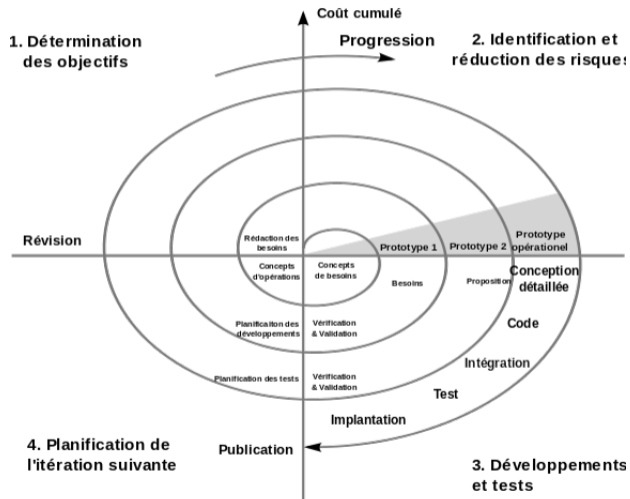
Coût cumulé

1. Détermination des objectifs

Progression

2. Identification et réduction des risques

Révision

Rédaction des besoins

Concepts d'opérations

Concepts de besoins

Prototype 1

Prototype 2

Prototype opérationel

Besoins

Proposition

Conception détaillée

Planificaiton des développements

Vérification & Validation

Code

Intégration

Planification des tests

Vérification & Validation

Test

Implantation

4. Planification de l'itération suivante

Publication

3. Développements et tests